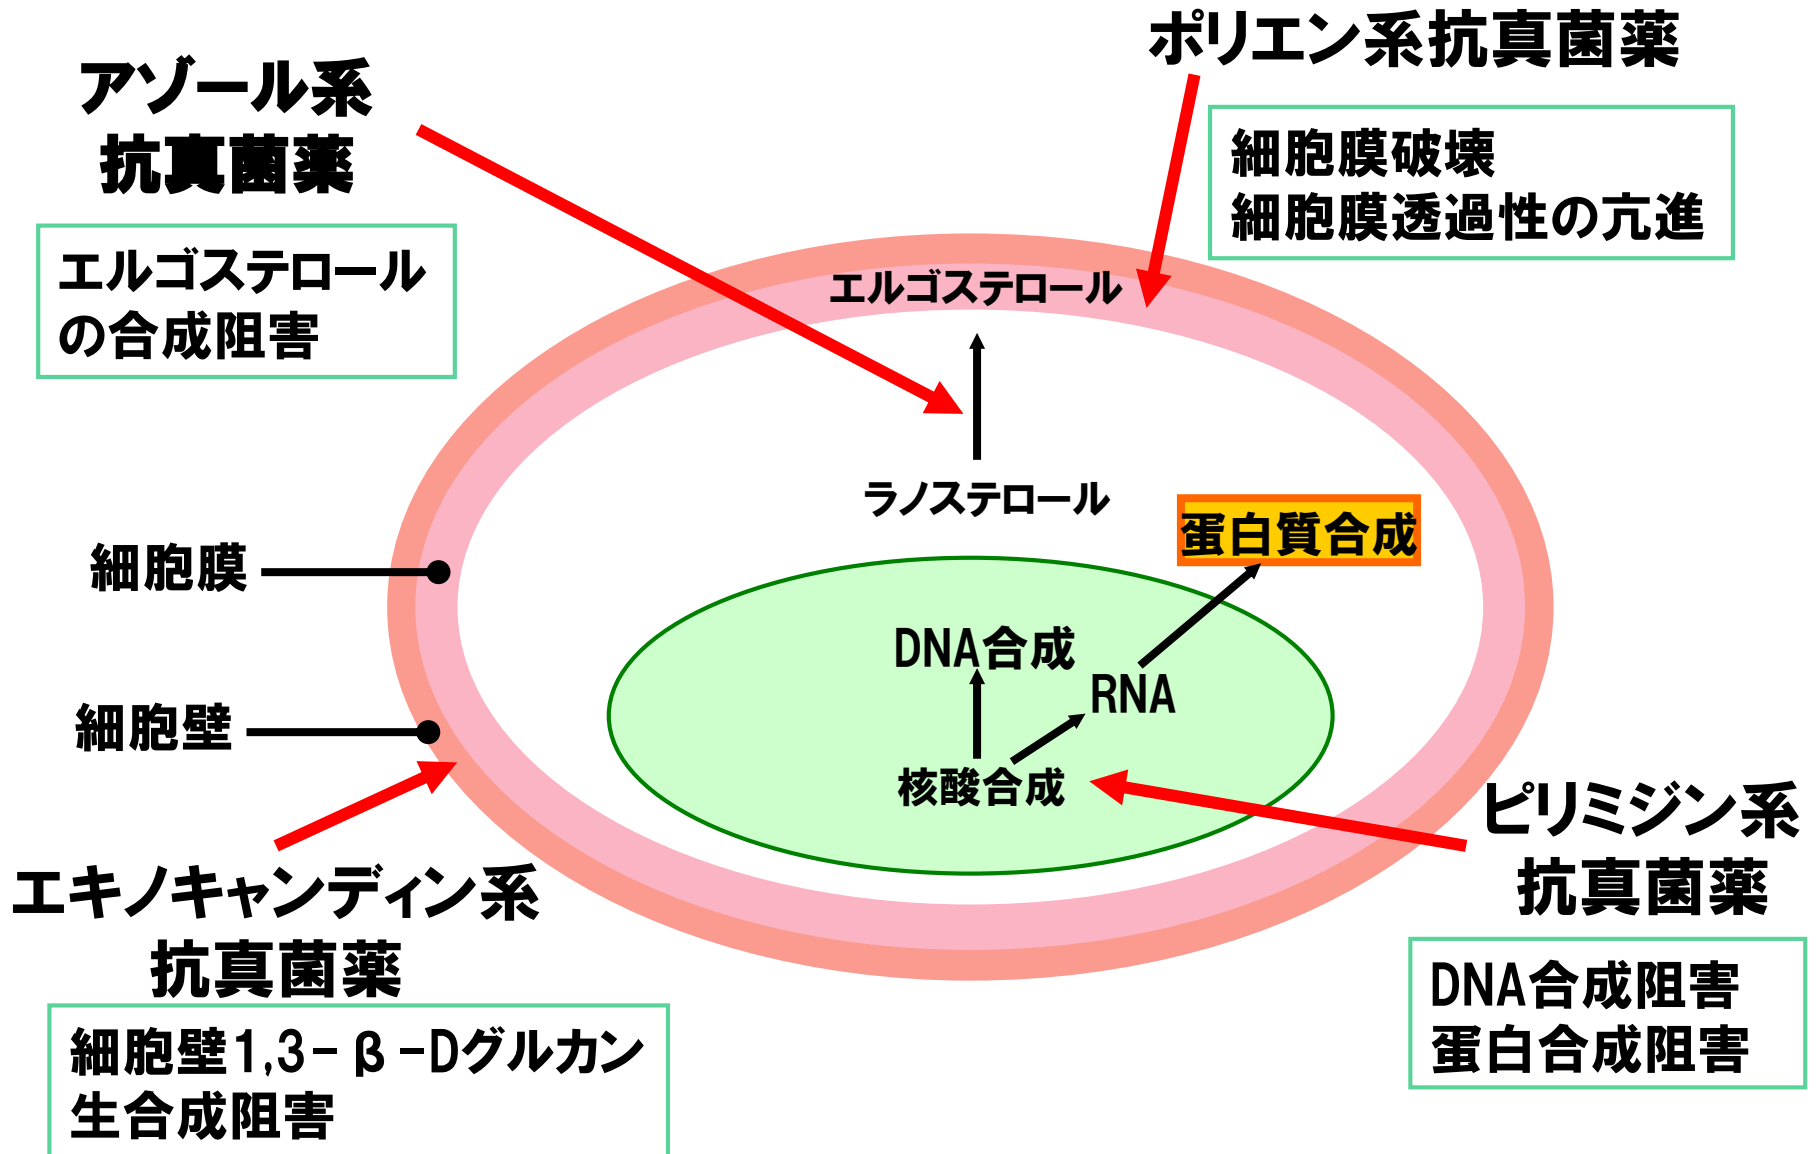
アゾール系
抗真菌薬

エルゴステロール
の合成阻害

ポリエン系抗真菌薬

細胞膜破壊
細胞膜透過性の亢進

エルゴステロール

ラノステロール

蛋白質合成

細胞膜

DNA合成

RNA

細胞壁

核酸合成

ピリミジン系
抗真菌薬

DNA合成阻害
蛋白合成阻害

エキノキャンディン系
抗真菌薬

細胞壁1,3－β－Dグルカン
生合成阻害